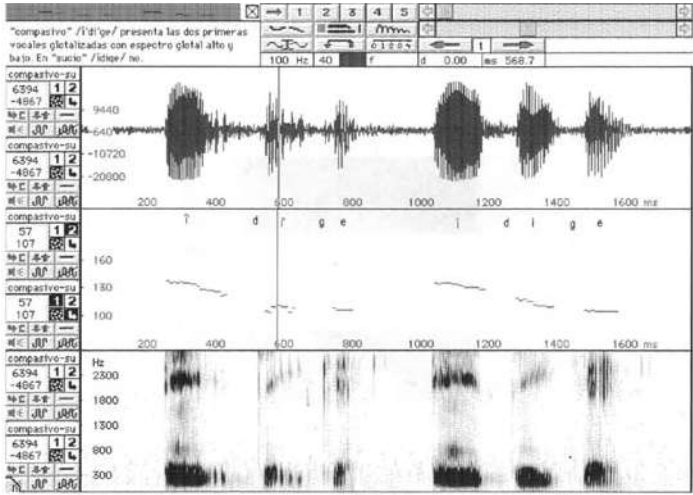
"compasivo" /ʔdʼɾgeʼ/ presenta las dos primeras vocales glotalizadas con espectro glotal alto y bajo. En "sucio" /ìdige/ no.

1 2 3 4 5

100 Hz 40 f d 0.00 ms 568.7

1

compasivo-su
6394 1 2
-4867

compasivo-su
6394 1 2
-4867

9440
-640
-10720
-20800

200 400 600 800 1000 1200 1400 1600 ms

compasivo-su
57 1 2
107

compasivo-su
57 1 2
107

ʔ d ɾ g e ì d i g e

160
130
100

200 400 600 800 1000 1200 1400 1600 ms

compasivo-su
6394 1 2
-4867

compasivo-su
6394 1 2
-4867

Hz
2300
1800
1300
800
300